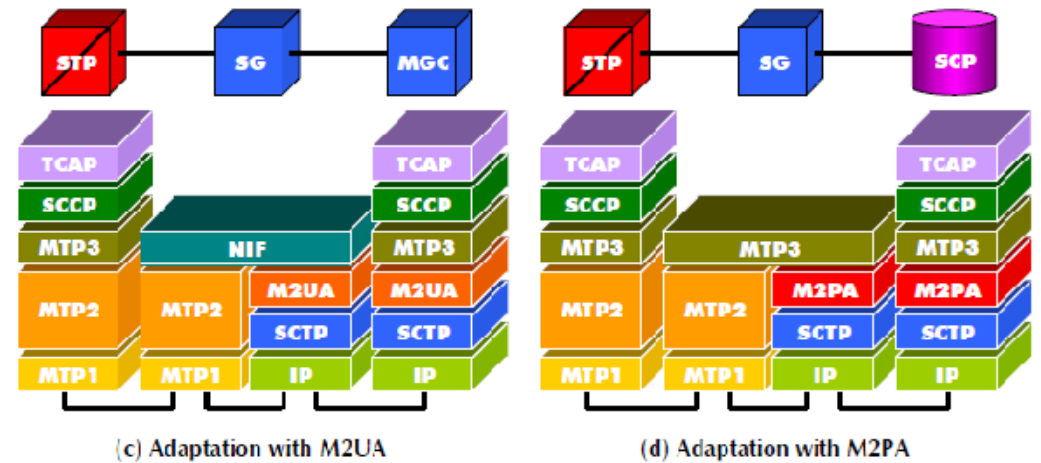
STP
SG
MGC

TCAP
SCCP
MTP3
MTP2
MTP1

NIF
MTP2
MTP1
M2UA
SCTP
IP

TCAP
SCCP
MTP3
M2UA
SCTP
IP

(c) Adaptation with M2UA

STP
SG
SCP

TCAP
SCCP
MTP3
MTP2
MTP1

MTP3
MTP2
MTP1
M2PA
SCTP
IP

TCAP
SCCP
MTP3
M2PA
SCTP
IP

(d) Adaptation with M2PA